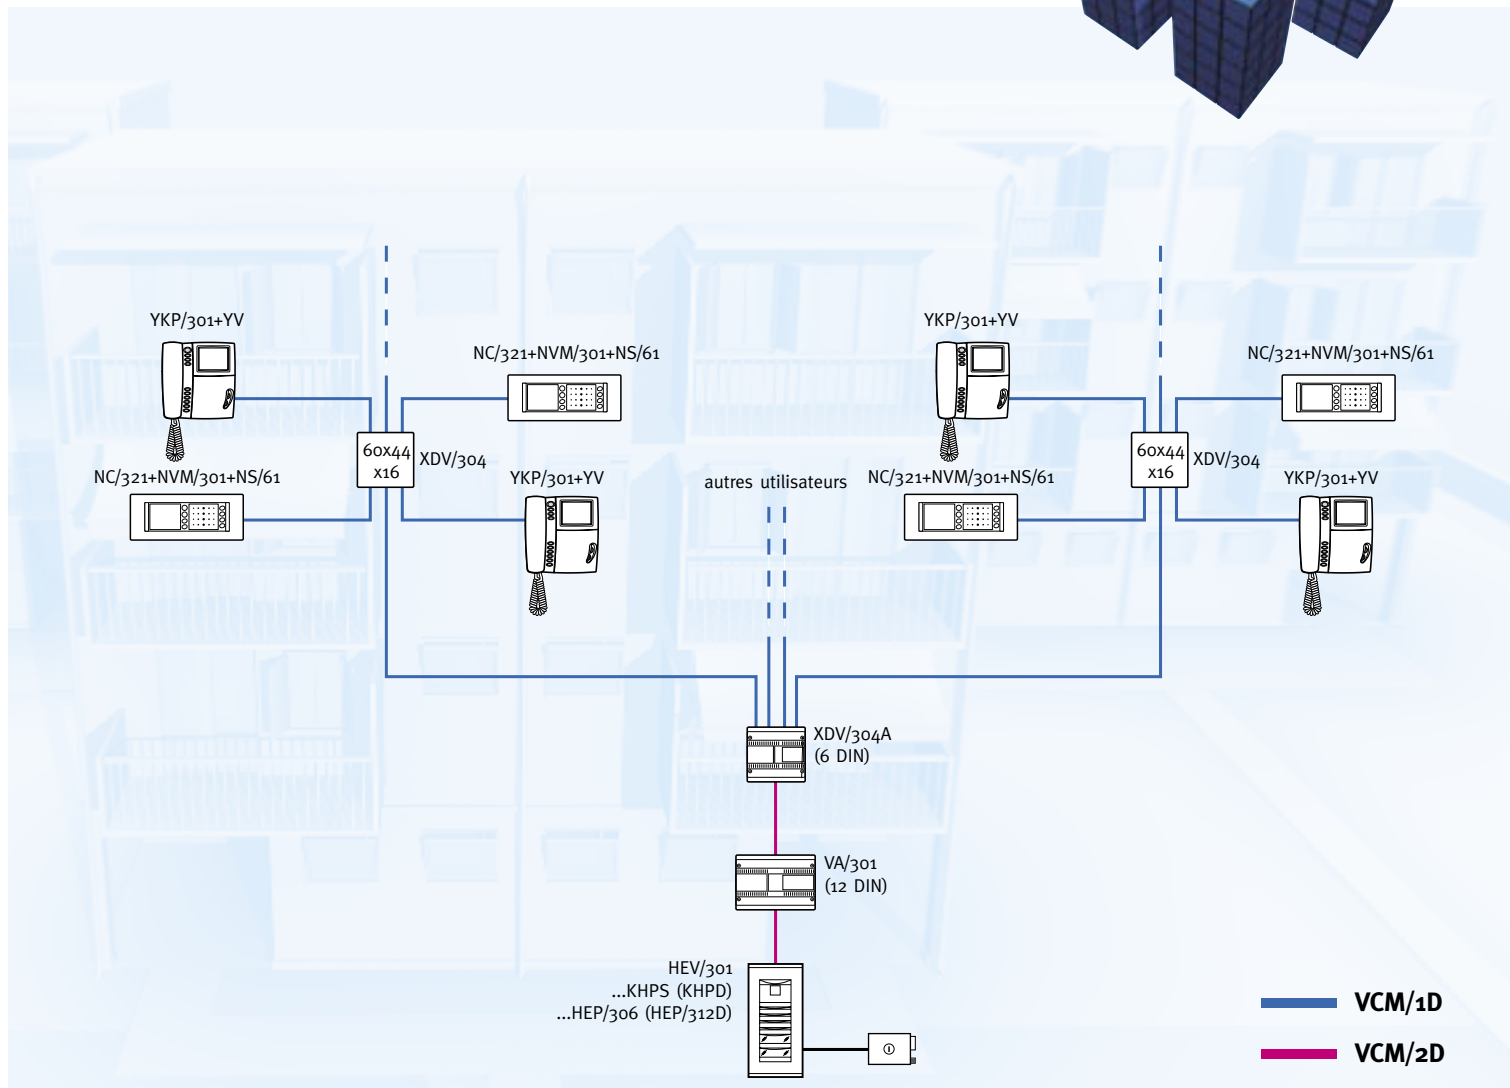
YKP/301+YV

NC/321+NVM/301+NS/61

60x44
x16

XDV/304

NC/321+NVM/301+NS/61

YKP/301+YV

autres utilisateurs

YKP/301+YV

NC/321+NVM/301+NS/61

60x44
x16

XDV/304

NC/321+NVM/301+NS/61

YKP/301+YV

XDV/304A
(6 DIN)

VA/301
(12 DIN)

HEV/301
...KHPS (KHPD)
...HEP/306 (HEP/312D)

VCM/1D

VCM/2D